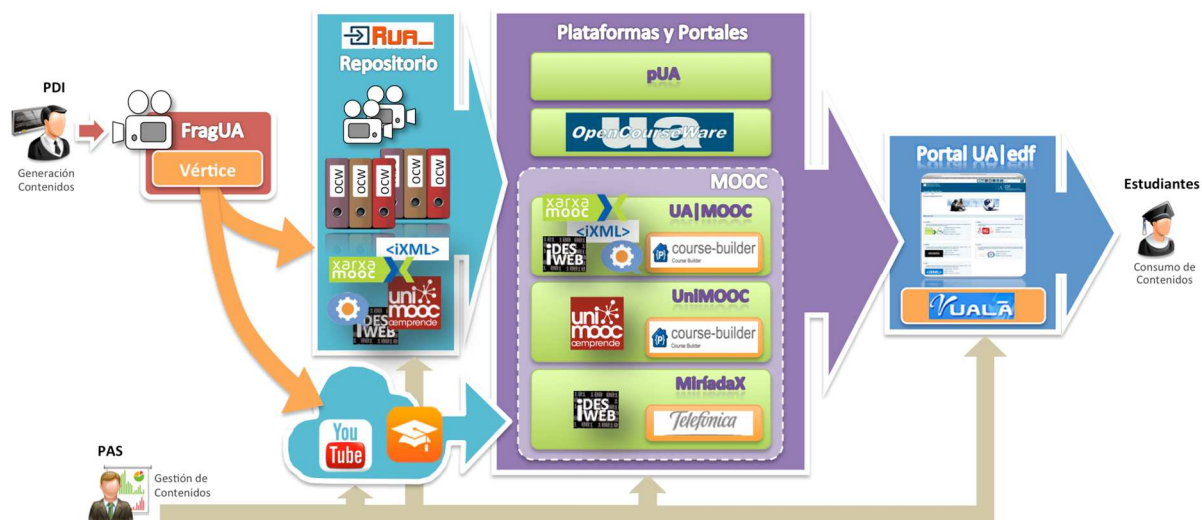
PDI

Generación Contenidos

FragUA

Vértice

RUA

Repositorio

OCW OCW OCW OCW OCW

<iXML>

xarxa mooc

unimooc æmprende

iDESWEB

Plataformas y Portales

pUA

OpenCourseWare

MOOC

xarxa mooc

UA|MOOC

<iXML>

iDESWEB

course-builder Course Builder

UniMOOC

unimooc æmprende

course-builder Course Builder

MiríadaX

iDESWEB

Telefónica

You Tube

Portal UA|edf

VUALA

Estudiantes

Consumo de Contenidos

PAS

Gestión de Contenidos